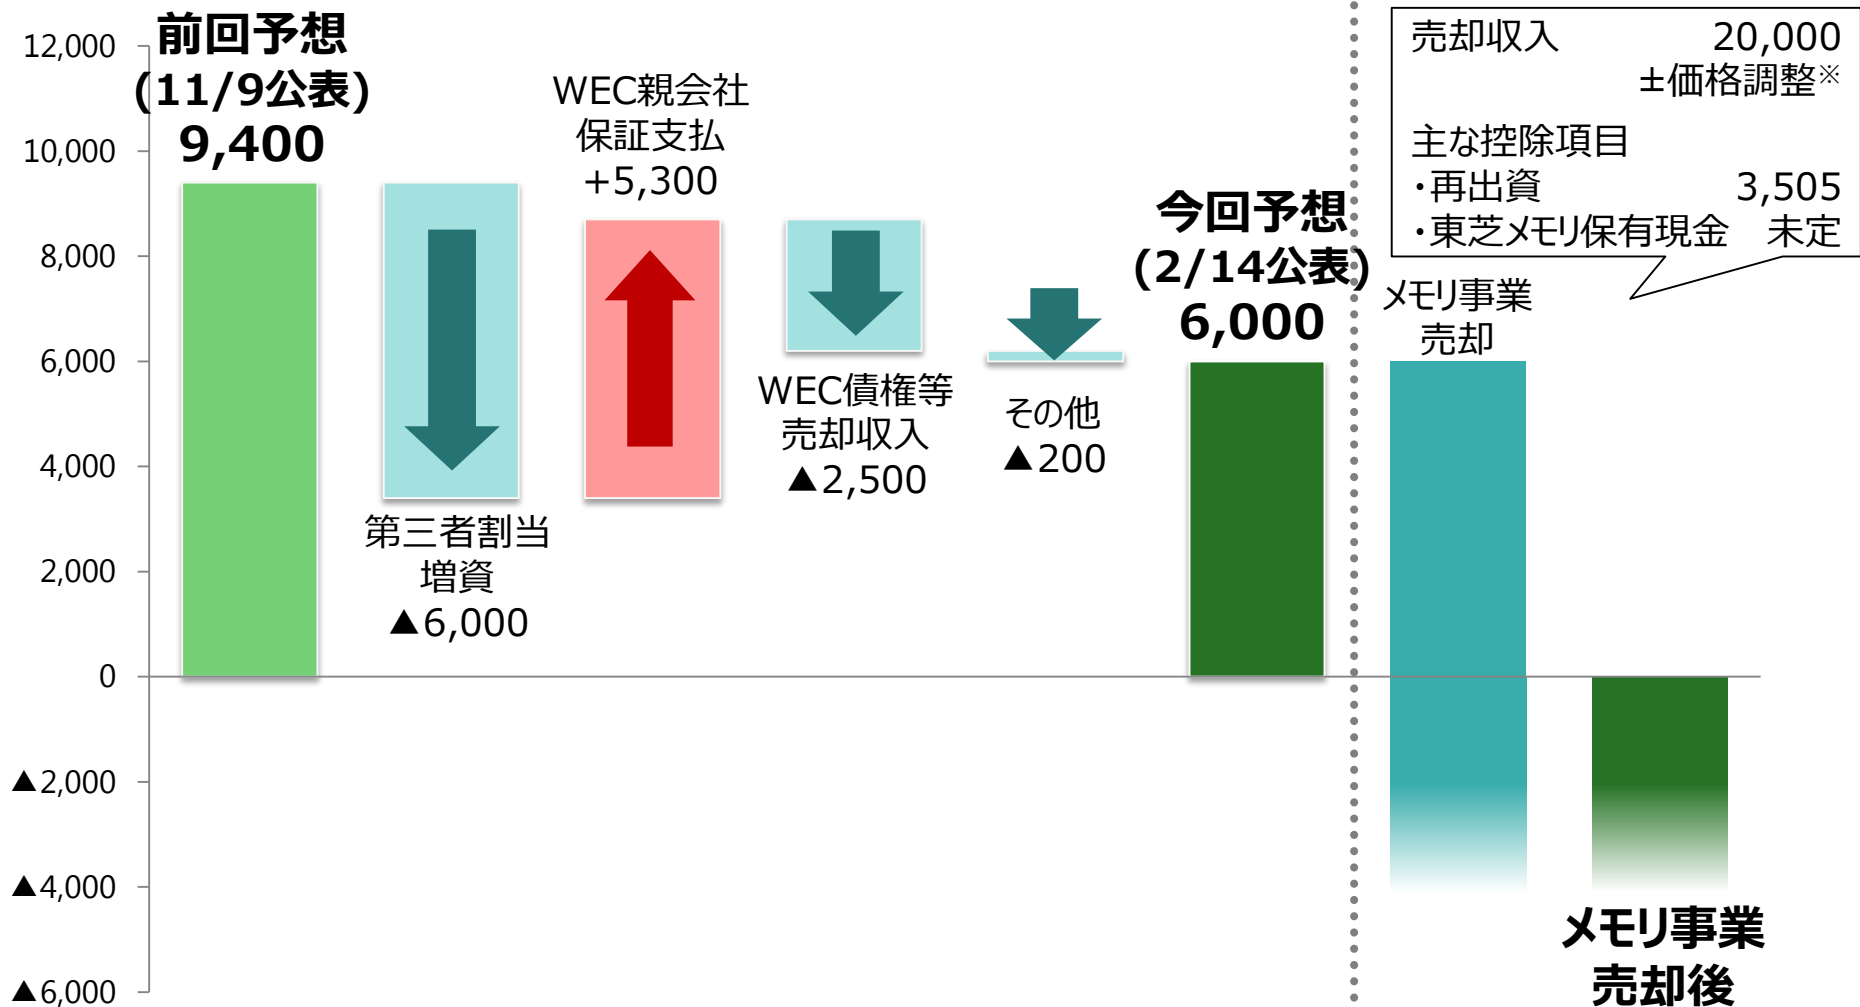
12,000
10,000
8,000
6,000
4,000
2,000
0
▲2,000
▲4,000
▲6,000

前回予想
(11/9公表)
9,400

第三者割当
増資
▲6,000

WEC親会社
保証支払
+5,300

WEC債権等
売却収入
▲2,500

その他
▲200

今回予想
(2/14公表)
6,000

売却収入 20,000
±価格調整※
主な控除項目
・再出資 3,505
・東芝メモリ保有現金 未定

メモリ事業
売却

メモリ事業
売却後